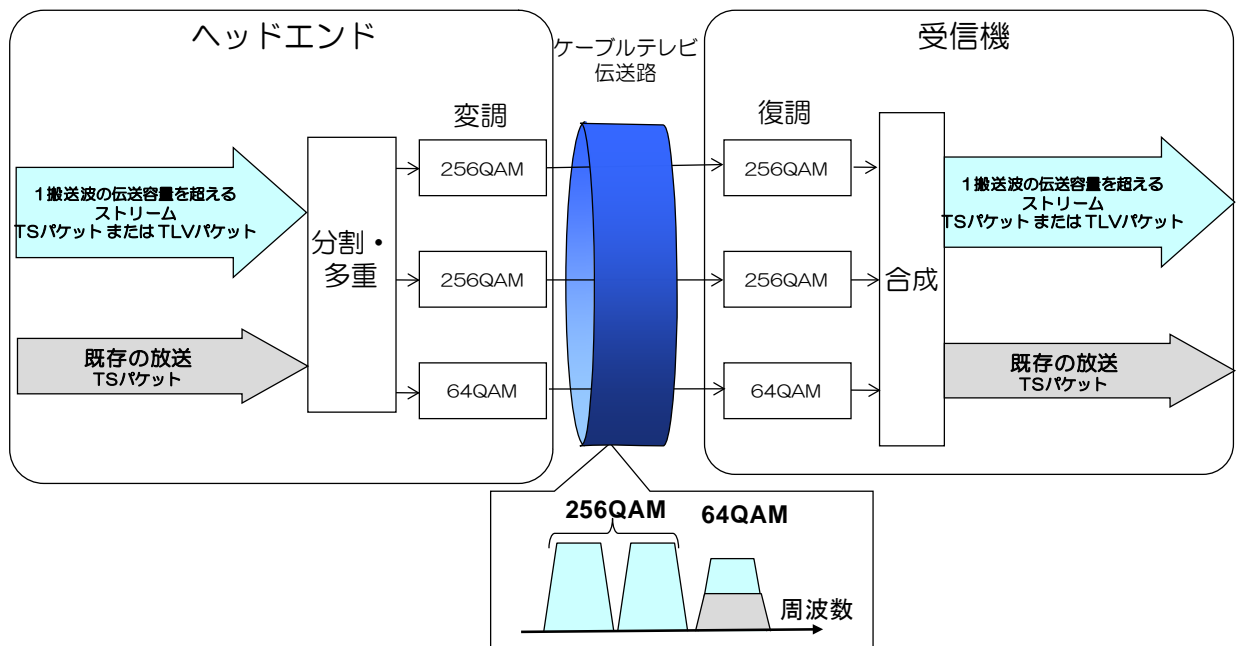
ヘッドエンド

ケーブルテレビ伝送路

受信機

変調

1搬送波の伝送容量を超えるストリーム
TSパケット または TLVパケット

分割・多重

256QAM

256QAM

64QAM

既存の放送
TSパケット

復調

256QAM

256QAM

64QAM

合成

1搬送波の伝送容量を超えるストリーム
TSパケット または TLVパケット

既存の放送
TSパケット

256QAM

64QAM

周波数